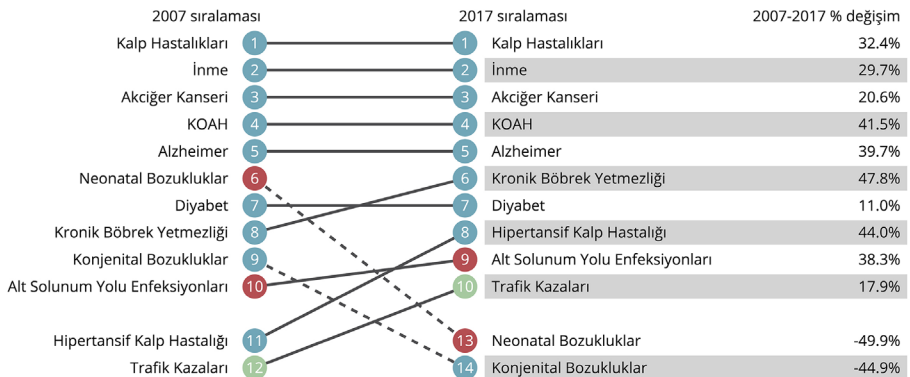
2007 sıralaması

Kalp Hastalıkları 1
İnme 2
Akciğer Kanseri 3
KOAH 4
Alzheimer 5
Neonatal Bozukluklar 6
Diyabet 7
Kronik Böbrek Yetmezliği 8
Konjenital Bozukluklar 9
Alt Solunum Yolu Enfeksiyonları 10
Hipertansif Kalp Hastalığı 11
Trafik Kazaları 12

| 2017 sıralaması | | 2007-2017 % değişim |
|---|---|---|
| 1 | Kalp Hastalıkları | 32.4% |
| 2 | İnme | 29.7% |
| 3 | Akciğer Kanseri | 20.6% |
| 4 | KOAH | 41.5% |
| 5 | Alzheimer | 39.7% |
| 6 | Kronik Böbrek Yetmezliği | 47.8% |
| 7 | Diyabet | 11.0% |
| 8 | Hipertansif Kalp Hastalığı | 44.0% |
| 9 | Alt Solunum Yolu Enfeksiyonları | 38.3% |
| 10 | Trafik Kazaları | 17.9% |
| 13 | Neonatal Bozukluklar | -49.9% |
| 14 | Konjenital Bozukluklar | -44.9% |